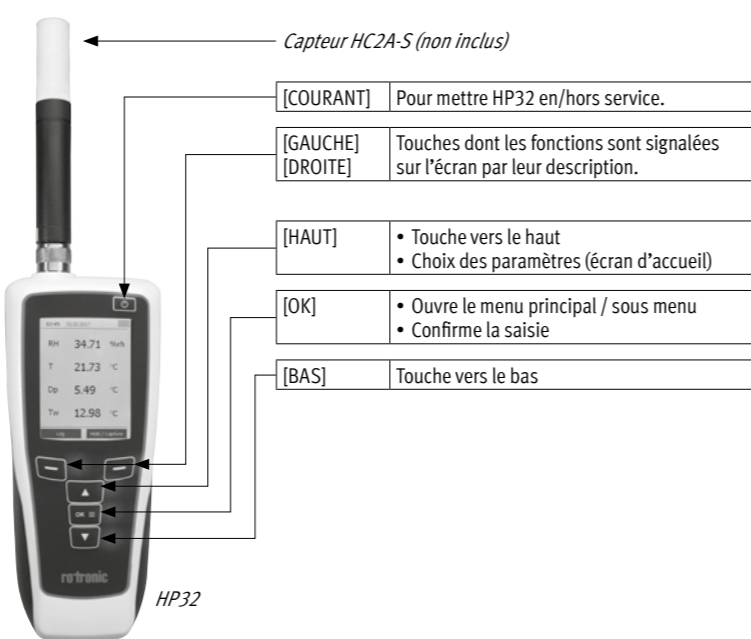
Capteur HC2A-S (non inclus)

| [COURANT] | Pour mettre HP32 en/hors service. |
|---|---|

| [GAUCHE] [DROITE] | Touches dont les fonctions sont signalées sur l'écran par leur description. |
|---|---|

| [HAUT] | • Touche vers le haut • Choix des paramètres (écran d'accueil) |
|---|---|

| [OK] | • Ouvre le menu principal / sous menu • Confirme la saisie |
|---|---|

| [BAS] | Touche vers le bas |
|---|---|

RH 34.71 %rh
T 21.73 °C
Dp 5.49 °C
Tw 12.98 °C
Log
Hold / Capture

OK

rotronic

HP32